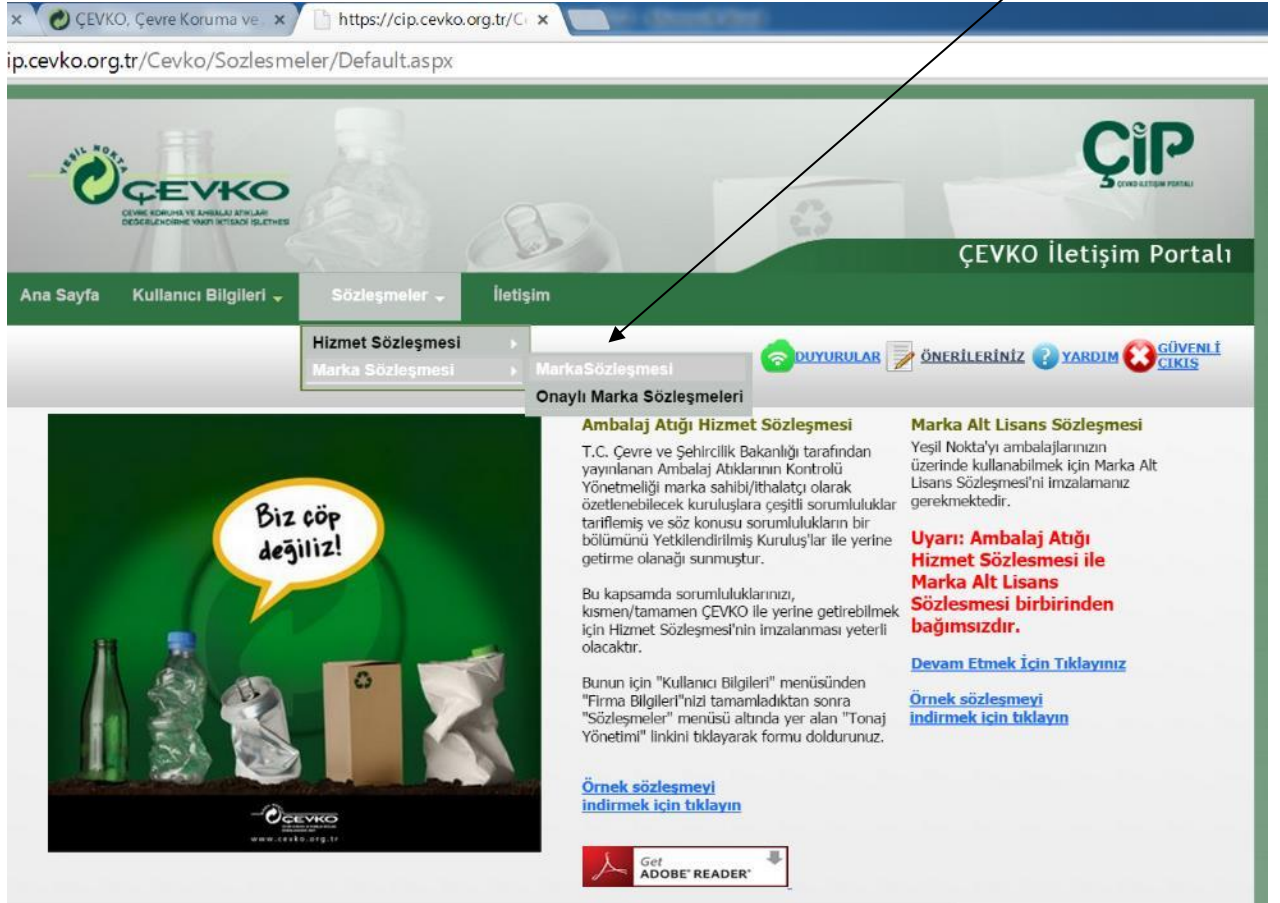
ÇEVKO, Çevre Koruma ve ×
https://cip.cevko.org.tr/C ×
ip.cevko.org.tr/Cevko/Sozlesmeler/Default.aspx

YEŞİL NOKTA
ÇEVKO
ÇEVRE KORUMA VE AMBALAJ ATIKLARI DEĞERLENDİRME VAKFI İKTİSADİ İŞLETMESİ

ÇİP
ÇEVKO İLETİŞİM PORTALI

ÇEVKO İletişim Portalı

Ana Sayfa Kullanıcı Bilgileri Sözleşmeler İletişim

Hizmet Sözleşmesi
Marka Sözleşmesi
MarkaSözleşmesi
Onaylı Marka Sözleşmeleri

DUYURULAR ÖNERİLERİNİZ YARDIM GÜVENLİ ÇIKIŞ

Biz çöp değiliz!

ÇEVKO
www.cevko.org.tr

Ambalaj Atığı Hizmet Sözleşmesi

T.C. Çevre ve Şehircilik Bakanlığı tarafından yayınlanan Ambalaj Atıklarının Kontrolü Yönetmeliği marka sahibi/ithalatçı olarak özetlenebilecek kuruluşlara çeşitli sorumluluklar tariflemiş ve söz konusu sorumlulukların bir bölümünü Yetkilendirilmiş Kuruluş'lar ile yerine getirme olanağı sunmuştur.

Bu kapsamda sorumluluklarınızı, kısmen/tamamen ÇEVKO ile yerine getirebilmek için Hizmet Sözleşmesi'nin imzalanması yeterli olacaktır.

Bunun için "Kullanıcı Bilgileri" menüsünden "Firma Bilgileri"nizi tamamladıktan sonra "Sözleşmeler" menüsü altında yer alan "Tonaj Yönetimi" linkini tıklayarak formu doldurunuz.

Örnek sözleşmeyi indirmek için tıklayın

Get ADOBE® READER®

Marka Alt Lisans Sözleşmesi

Yeşil Nokta'yı ambalajlarınızın üzerinde kullanabilmek için Marka Alt Lisans Sözleşmesi'ni imzalamanız gerekmektedir.

Uyarı: Ambalaj Atığı Hizmet Sözlesmesi ile Marka Alt Lisans Sözlesmesi birbirinden bağımsızdır.

Devam Etmek İçin Tıklayınız

Örnek sözleşmeyi indirmek için tıklayın